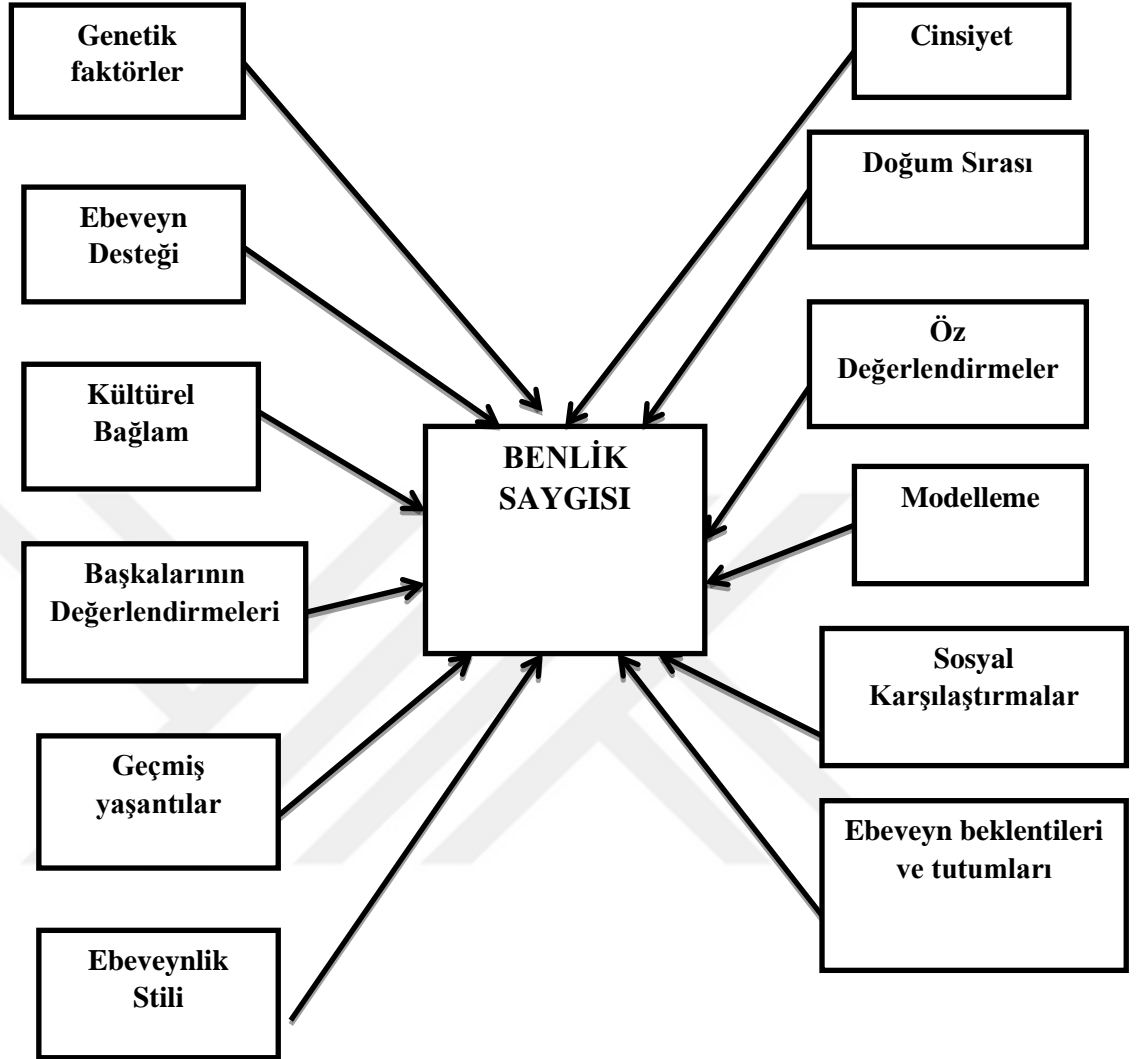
Genetik faktörler

Cinsiyet

Ebeveyn Desteği

Doğum Sırası

Öz Değerlendirmeler

Kültürel Bağlam

BENLİK SAYGISI

Modelleme

Başkalarının Değerlendirmeleri

Sosyal Karşılaştırmalar

Geçmiş yaşantılar

Ebeveyn beklentileri ve tutumları

Ebeveynlik Stili